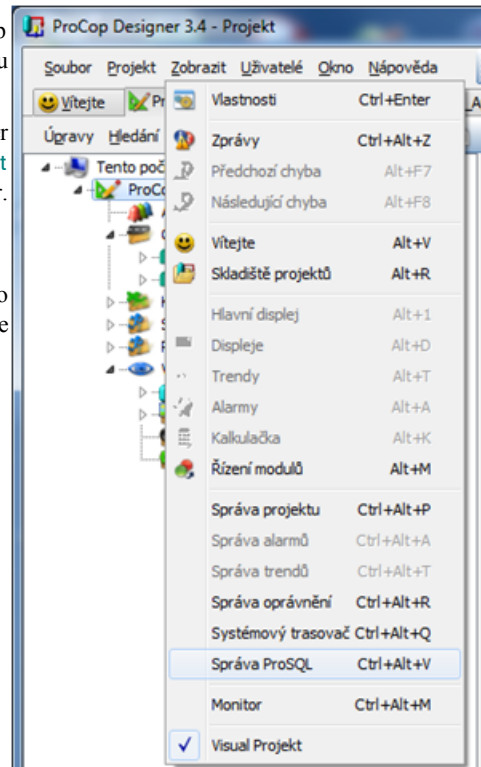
o
u

r
t
r.

o
e

ProCop Designer 3.4 - Projekt

Soubor Projekt Zobrazit Uživatelé Okno Nápověda

Vítejte Pr

Úpravy Hledání

Tento poč
ProCo

| | |
|---|---|
| Vlastnosti | Ctrl+Enter |
| Zprávy | Ctrl+Alt+Z |
| Předchozí chyba | Alt+F7 |
| Následující chyba | Alt+F8 |
| Vítejte | Alt+V |
| Skladiště projektů | Alt+R |
| Hlavní displej | Alt+1 |
| Displeje | Alt+D |
| Trendy | Alt+T |
| Alarmy | Alt+A |
| Kalkulačka | Alt+K |
| Řízení modulů | Alt+M |
| Správa projektu | Ctrl+Alt+P |
| Správa alarmů | Ctrl+Alt+A |
| Správa trendů | Ctrl+Alt+T |
| Správa oprávnění | Ctrl+Alt+R |
| Systémový trasovač | Ctrl+Alt+Q |
| Správa ProSQL | Ctrl+Alt+V |
| Monitor | Ctrl+Alt+M |
| ✓ Visual Projekt | |